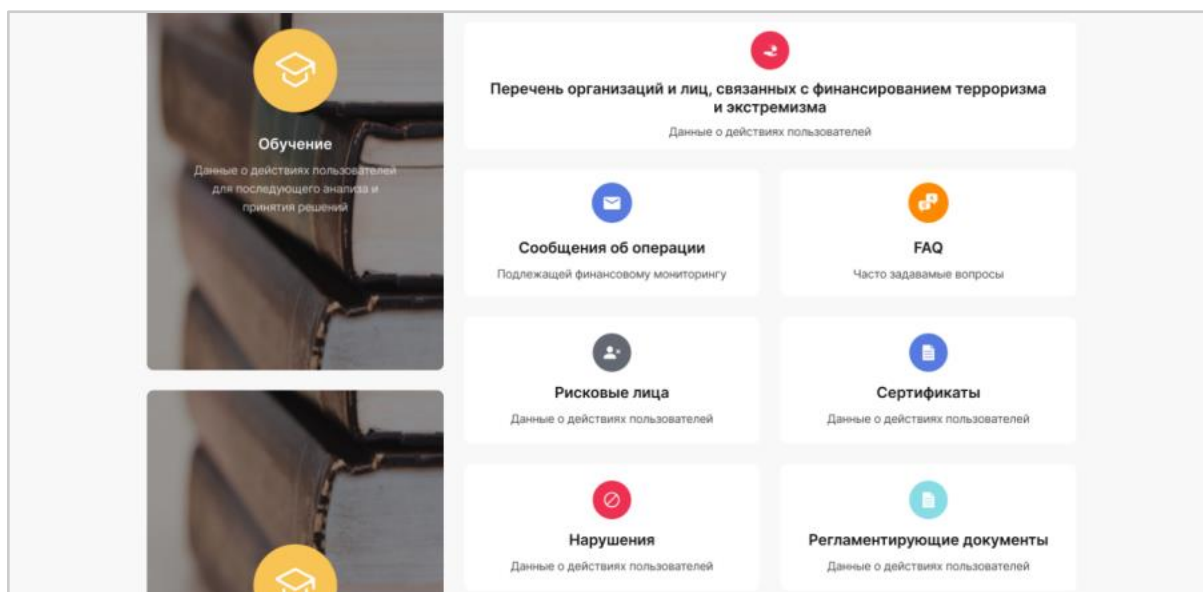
Обучение

Данные о действиях пользователей для последующего анализа и принятия решений

Перечень организаций и лиц, связанных с финансированием терроризма и экстремизма

Данные о действиях пользователей

Сообщения об операции

Подлежащей финансовому мониторингу

FAQ

Часто задаваемые вопросы

Рисковые лица

Данные о действиях пользователей

Сертификаты

Данные о действиях пользователей

Нарушения

Данные о действиях пользователей

Регламентирующие документы

Данные о действиях пользователей